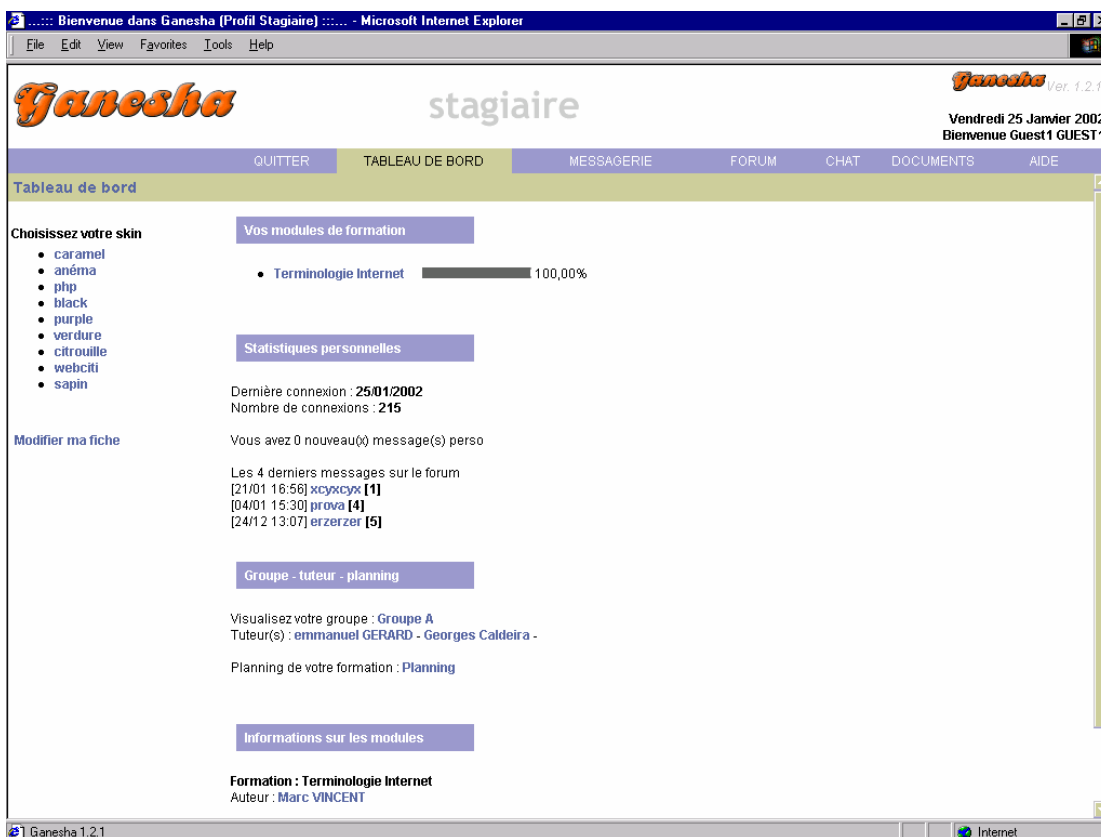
...::: Bienvenue dans Ganesha (Profil Stagiaire) :::... - Microsoft Internet Explorer

File Edit View Favorites Tools Help

Ganesha

stagiaire

Ganesha Ver. 1.2.1

Vendredi 25 Janvier 2002
Bienvenue Guest1 GUEST1

QUITTER TABLEAU DE BORD MESSAGERIE FORUM CHAT DOCUMENTS AIDE

Tableau de bord

Choisissez votre skin
• caramel
• anéma
• php
• black
• purple
• verdure
• citrouille
• webciti
• sapin

Modifier ma fiche

Vos modules de formation

• Terminologie Internet 100,00%

Statistiques personnelles

Dernière connexion : 25/01/2002
Nombre de connexions : 215

Vous avez 0 nouveau(x) message(s) perso

Les 4 derniers messages sur le forum
[21/01 16:56] xcyxcyx [1]
[04/01 15:30] prova [4]
[24/12 13:07] erzerzer [5]

Groupe - tuteur - planning

Visualisez votre groupe : Groupe A
Tuteur(s) : emmanuel GERARD - Georges Caldeira -

Planning de votre formation : Planning

Informations sur les modules

Formation : Terminologie Internet
Auteur : Marc VINCENT

Ganesha 1.2.1

Internet